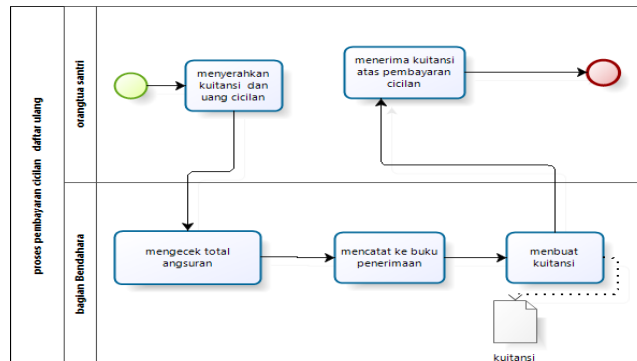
proses pembayaran cicilan daftar ulang

orangtua santri

menyerahkan kuitansi dan uang cicilan

menerima kuitansi atas pembayaran cicilan

bagian Bendahara

mengecek total angsuran

mencatat ke buku penerimaan

menbuat kuitansi

kuitansi